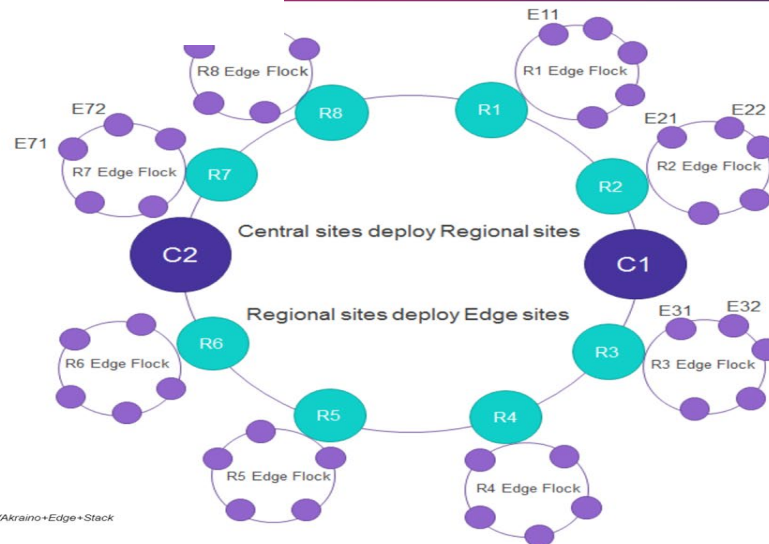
E11
R8 Edge Flock
R1 Edge Flock
R8
R1
E72
E21
E22
E71
R7 Edge Flock
R7
R2
R2 Edge Flock
Central sites deploy Regional sites
C2
C1
Regional sites deploy Edge sites
E31
E32
R6 Edge Flock
R6
R3
R3 Edge Flock
R5
R4
R5 Edge Flock
R4 Edge Flock
/Akraino+Edge+Stack